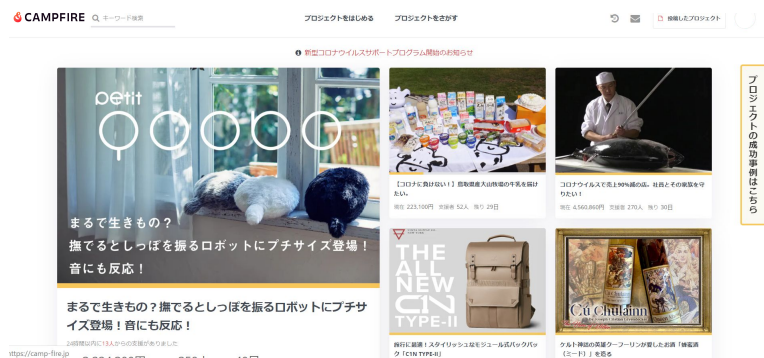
CAMPFIRE キーワード検索 プロジェクトをはじめる プロジェクトをさがす 投稿したプロジェクト

新型コロナウイルスサポートプログラム開始のお知らせ

petit

まるで生きもの？
撫でるとしっぽを振るロボットにプチサイズ登場！
音にも反応！

まるで生きもの？撫でるとしっぽを振るロボットにプチサイズ登場！音にも反応！

24時間以内に13人からの支援がありました

【コロナに負けない！】首取県産大山牧場の牛乳を届けたい

現在 223,100円 支援者 52人 残り 29日

コロナウイルスで売上90%減の店。社員とその家族を守りたい！

現在 4,560,860円 支援者 270人 残り 30日

プロジェクトの成功事例はこちら

THE ALL NEW C1N TYPE-II

旅行に最適！スタイリッシュなモジュール式バックパック「C1N TYPE-II」

Cú Chulainn

ケルト神話の英雄クーフーリンが愛したお酒「蜂蜜酒（ミード）」を造る

https://camp-fire.jp